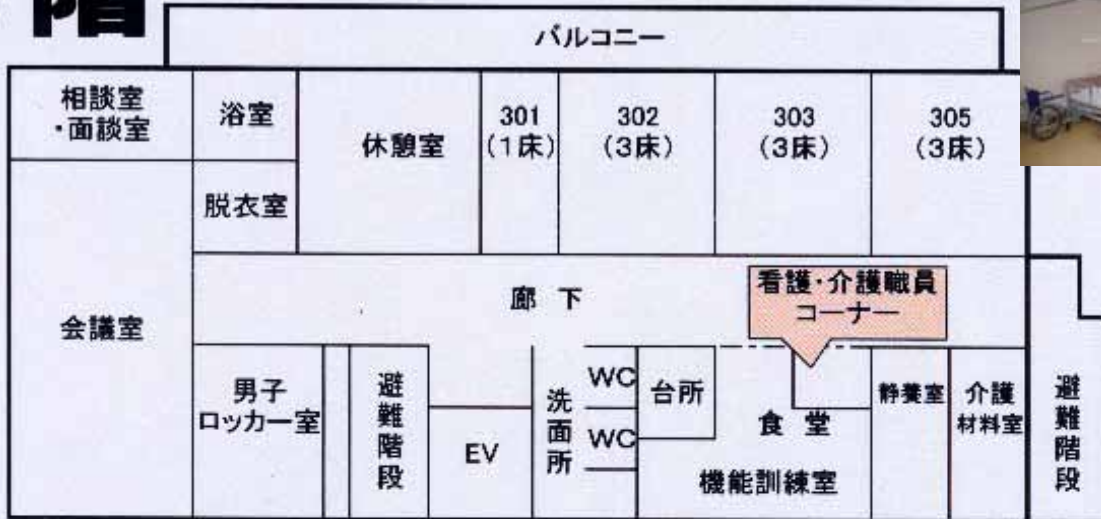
階

バルコニー

相談室
・面談室

浴室

休憩室

301
(1床)

302
(3床)

303
(3床)

305
(3床)

脱衣室

会議室

廊下

看護・介護職員
コーナー

男子
ロッカー室

避難階段

EV

洗面所

WC

WC

台所

食堂

機能訓練室

静養室

介護
材料室

避難階段